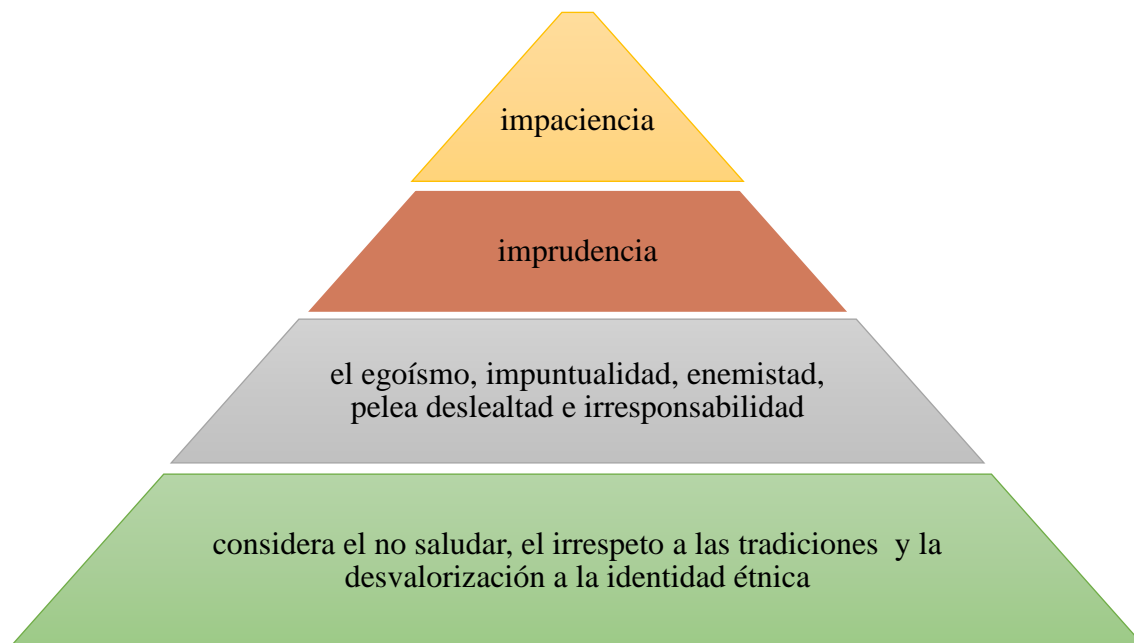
impaciencia

imprudencia

el egoísmo, impuntualidad, enemistad, pelea deslealtad e irresponsabilidad

considera el no saludar, el irrespeto a las tradiciones y la desvalorización a la identidad étnica